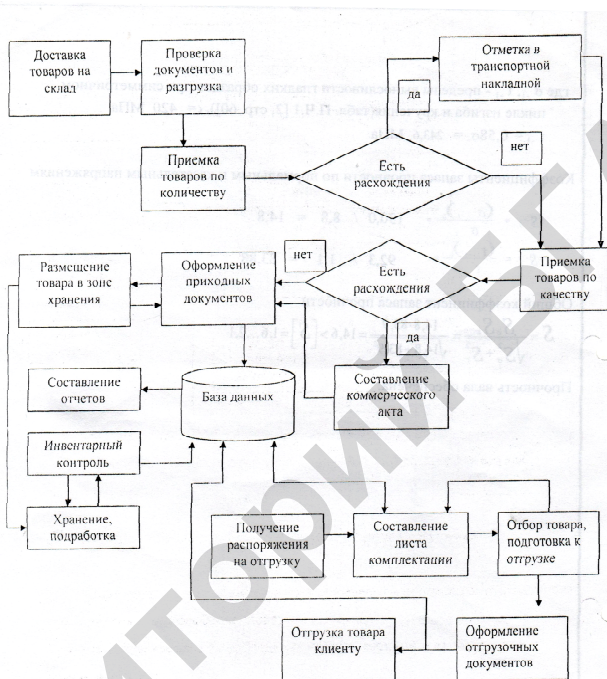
Доставка товаров на склад

Проверка документов и разгрузка

Отметка в транспортной накладной

да

нет

Есть расхождения

Приемка товаров по количеству

нет

Размещение товара в зоне хранения

Оформление приходных документов

Есть расхождения

Приемка товаров по качеству

да

Составление отчетов

База данных

Составление коммерческого акта

Инвентарный контроль

Хранение, подработка

Получение распоряжения на отгрузку

Составление листа комплектации

Отбор товара, подготовка к отгрузке

Отгрузка товара клиенту

Оформление отгрузочных документов